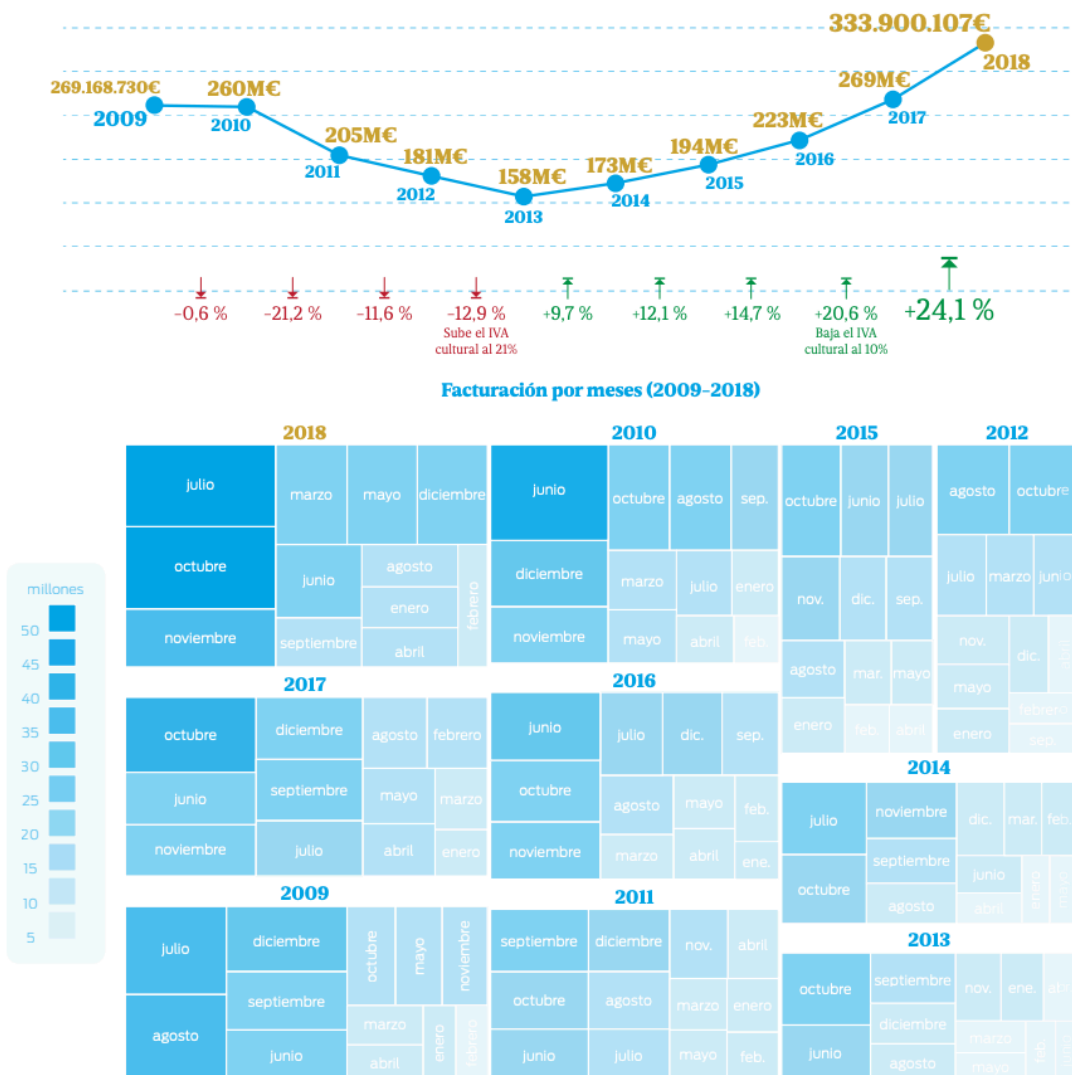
333.900.107€
2018
269.168.730€
2009
260M€
2010
205M€
2011
181M€
2012
158M€
2013
173M€
2014
194M€
2015
223M€
2016
269M€
2017

−0,6 %
−21,2 %
−11,6 %
−12,9 %
Sube el IVA cultural al 21%
+9,7 %
+12,1 %
+14,7 %
+20,6 %
Baja el IVA cultural al 10%
+24,1 %

Facturación por meses (2009-2018)

millones
50
45
40
35
30
25
20
15
10
5

2018
julio
octubre
noviembre
marzo
mayo
diciembre
junio
agosto
enero
febrero
septiembre
abril

2010
junio
diciembre
noviembre
octubre
agosto
sep.
marzo
julio
enero
mayo
abril
feb.

2015
octubre
junio
julio
nov.
dic.
sep.
agosto
mar.
mayo
enero
feb.
abril

2012
agosto
octubre
julio
marzo
junio
nov.
dic.
mayo
febrero
enero
sep.

2017
octubre
diciembre
agosto
febrero
junio
septiembre
mayo
marzo
noviembre
julio
abril
enero

2016
junio
julio
dic.
sep.
octubre
agosto
mayo
feb.
noviembre
marzo
abril
ene.

2014
julio
noviembre
dic.
mar.
feb.
septiembre
octubre
junio
enero
agosto
abril

2009
julio
diciembre
octubre
mayo
noviembre
septiembre
agosto
marzo
junio
enero
febrero
abril

2011
septiembre
diciembre
nov.
abril
octubre
agosto
marzo
enero
junio
julio
mayo
feb.

2013
octubre
septiembre
nov.
ene.
abr.
diciembre
marzo
junio
agosto
feb.
mayo